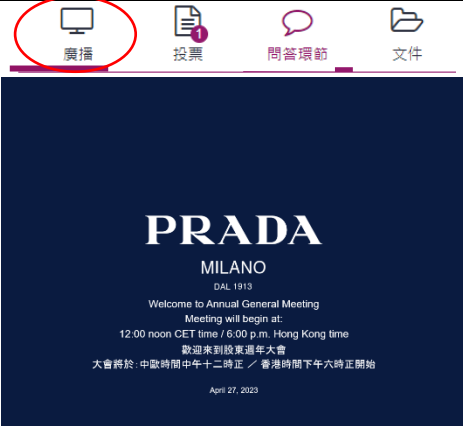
廣播

1
投票

問答環節

文件

PRADA
MILANO
DAL 1913

Welcome to Annual General Meeting
Meeting will begin at:
12:00 noon CET time / 6:00 p.m. Hong Kong time
歡迎來到股東週年大會
大會將於：中歐時間中午十二時正 ／ 香港時間下午六時正開始

April 27, 2023